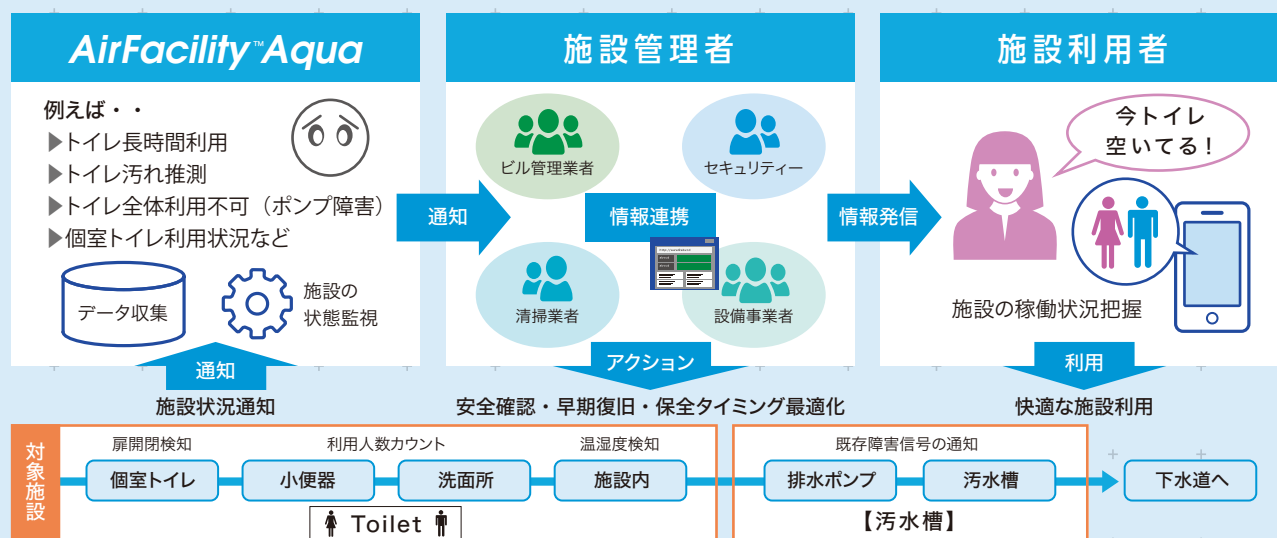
AirFacility™Aqua

例えば・・
▶トイレ長時間利用
▶トイレ汚れ推測
▶トイレ全体利用不可（ポンプ障害）
▶個室トイレ利用状況など

データ収集

施設の状態監視

通知

施設状況通知

通知

施設管理者

ビル管理業者

セキュリティー

情報連携

清掃業者

設備事業者

アクション

安全確認・早期復旧・保全タイミング最適化

情報発信

施設利用者

今トイレ空いてる！

施設の稼働状況把握

利用

快適な施設利用

対象施設

扉開閉検知

利用人数カウント

温湿度検知

個室トイレ

小便器

洗面所

施設内

Toilet

既存障害信号の通知

排水ポンプ

汚水槽

【汚水槽】

下水道へ